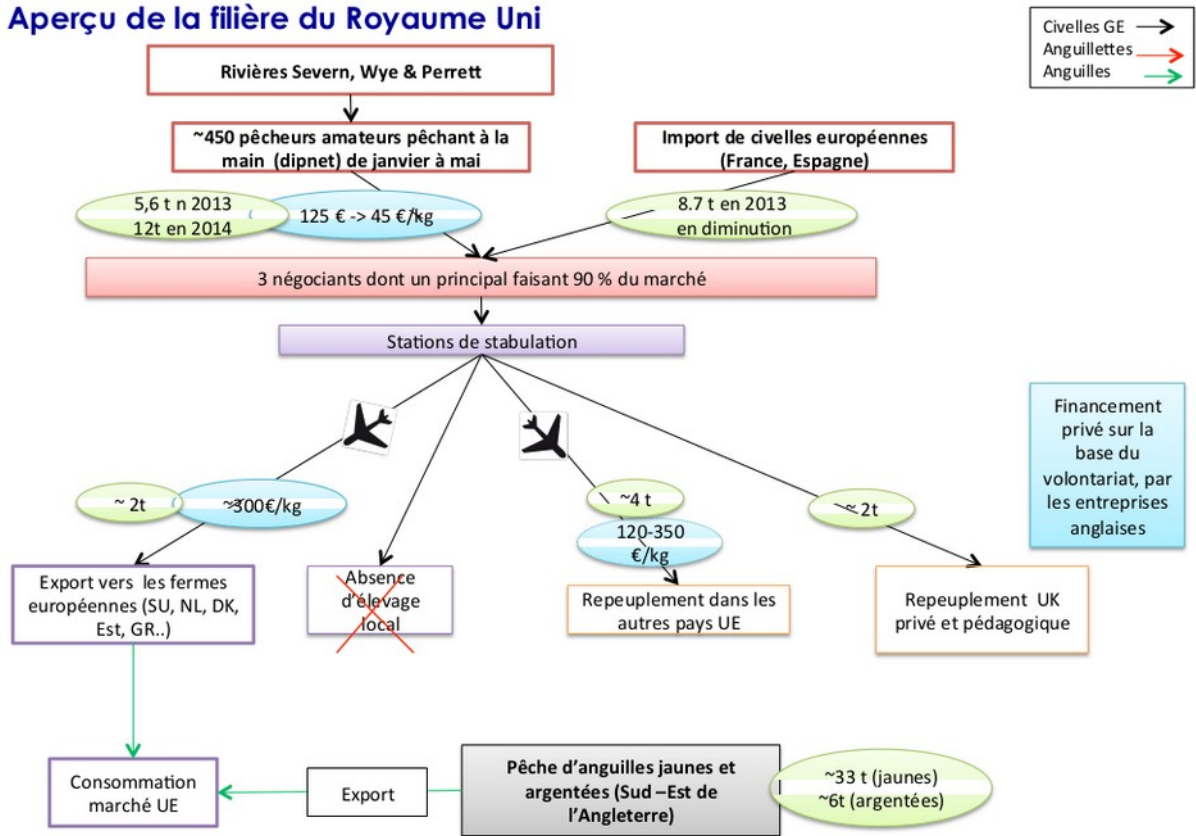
Aperçu de la filière du Royaume Uni

Civelles GE
Anguillettes
Anguilles

Rivières Severn, Wye & Perrett

~450 pêcheurs amateurs pêchant à la main (dipnet) de janvier à mai

Import de civelles européennes (France, Espagne)

5,6 t n 2013
12t en 2014

125 € -> 45 €/kg

8.7 t en 2013
en diminution

3 négociants dont un principal faisant 90 % du marché

Stations de stabulation

Financement privé sur la base du volontariat, par les entreprises anglaises

~ 2t

~300€/kg

~4 t

120-350 €/kg

~ 2t

Export vers les fermes européennes (SU, NL, DK, Est, GR..)

Absence d'élevage local

Repeuplement dans les autres pays UE

Repeuplement UK privé et pédagogique

Consommation marché UE

Export

Pêche d'anguilles jaunes et argentées (Sud –Est de l'Angleterre)

~33 t (jaunes)
~6t (argentées)